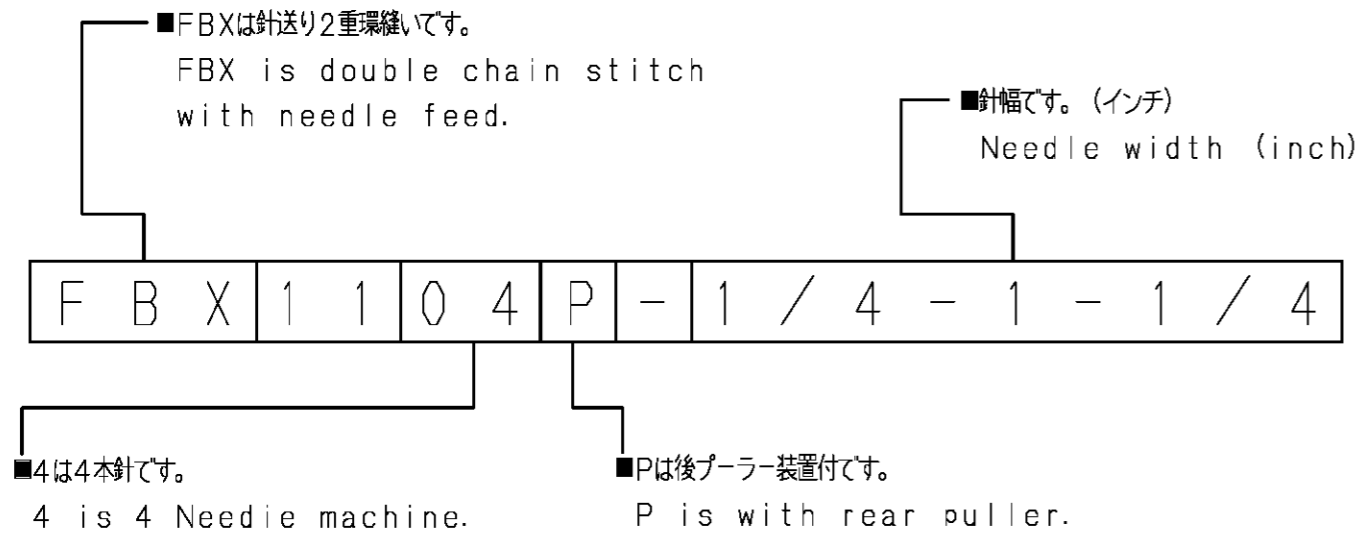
■FBXは針送り2重環縫いです。
FBX is double chain stitch with needle feed.

■針幅です。(インチ)
Needle width (inch)

| F B X | 1 1 | 0 4 | P | - | 1 / 4 - 1 - 1 / 4 |
|---|---|---|---|---|---|

■4は4本針です。
4 is 4 Needie machine.

■Pは後プーラー装置付です。
P is with rear puller.